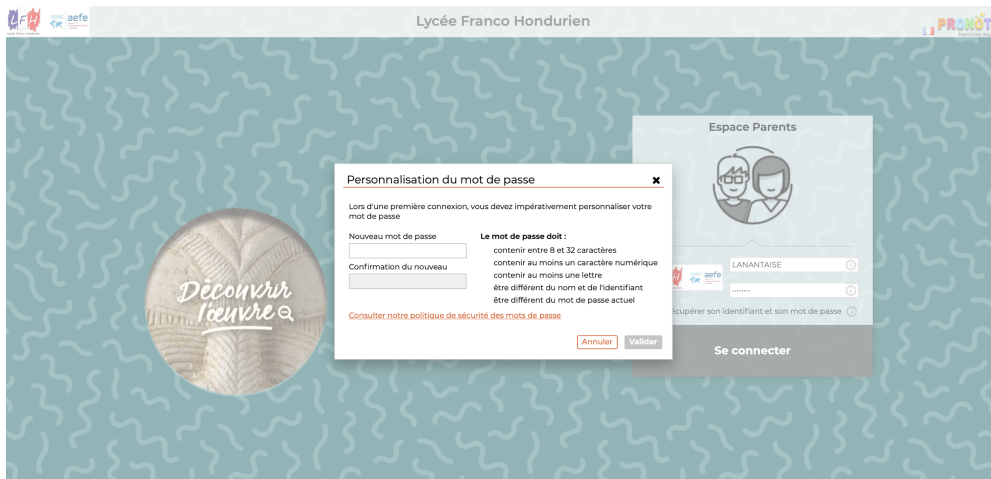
LFH aefe

Lycée Franco Hondurien

PRONOTE

Espace Parents

Personnalisation du mot de passe

Lors d'une première connexion, vous devez impérativement personnaliser votre mot de passe

Nouveau mot de passe

Confirmation du nouveau

Le mot de passe doit :
contenir entre 8 et 32 caractères
contenir au moins un caractère numérique
contenir au moins une lettre
être différent du nom et de l'identifiant
être différent du mot de passe actuel

Consulter notre politique de sécurité des mots de passe

Annuler Valider

Découvrir l'œuvre

aefe

LANANTAISE

........

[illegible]cupérer son identifiant et son mot de passe

Se connecter